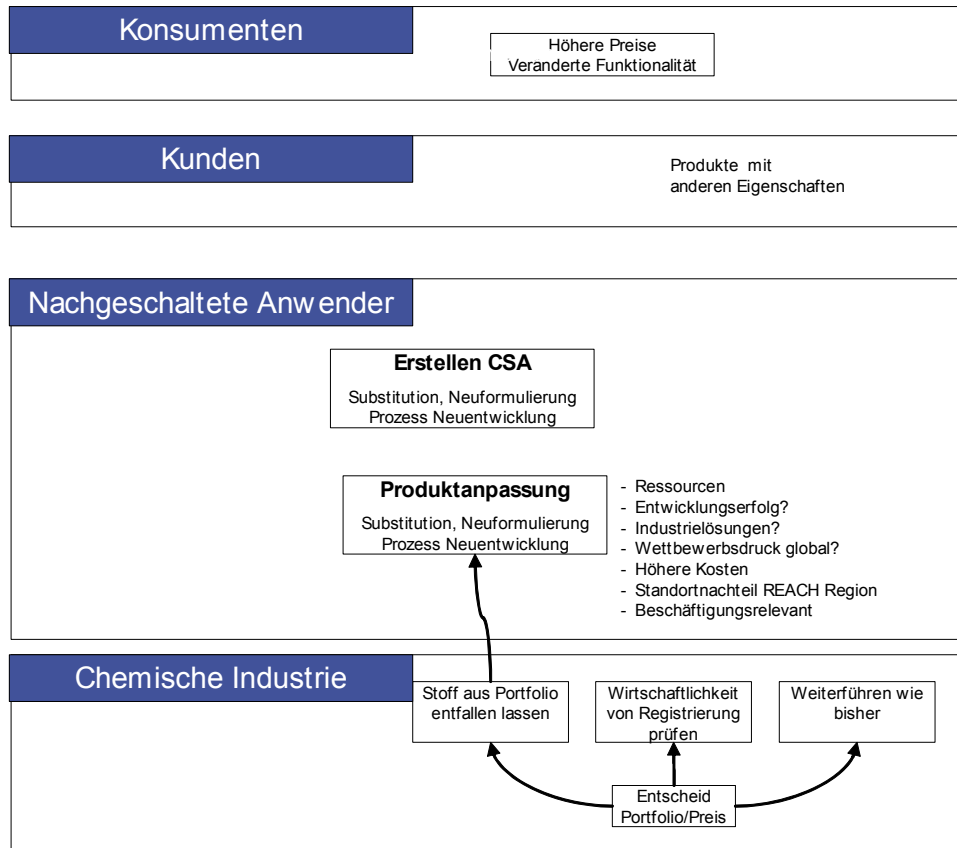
Konsumenten

Höhere Preise
Veranderte Funktionalität

Kunden

Produkte mit anderen Eigenschaften

Nachgeschaltete Anw ender

**Erstellen CSA**
Substitution, Neuformulierung Prozess Neuentwicklung

**Produktanpassung**
Substitution, Neuformulierung Prozess Neuentwicklung

- Ressourcen
- Entwicklungserfolg?
- Industrielösungen?
- Wettbewerbsdruck global?
- Höhere Kosten
- Standortnachteil REACH Region
- Beschäftigungsrelevant

Chemische Industrie

Stoff aus Portfolio entfallen lassen

Wirtschaftlichkeit von Registrierung prüfen

Weiterführen wie bisher

Entscheid Portfolio/Preis